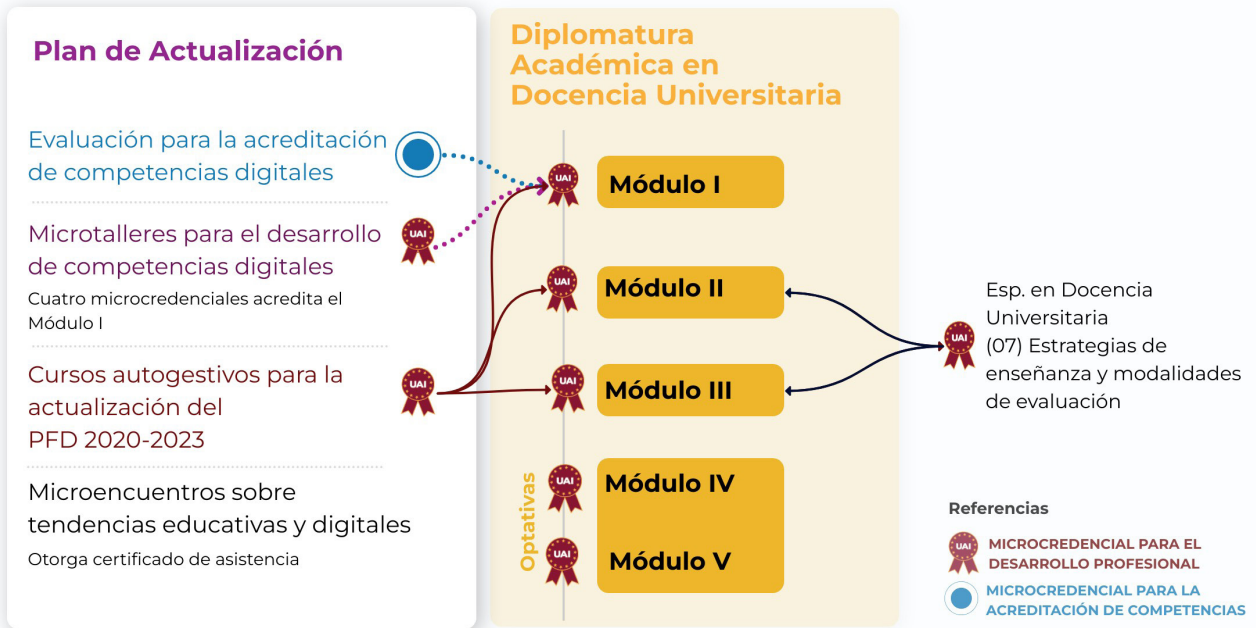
Plan de Actualización

Evaluación para la acreditación de competencias digitales

UAI

Microtalleres para el desarrollo de competencias digitales

Cuatro microcredenciales acredita el Módulo I

UAI

Cursos autogestivos para la actualización del PFD 2020-2023

Microencuentros sobre tendencias educativas y digitales

Otorga certificado de asistencia

Diplomatura Académica en Docencia Universitaria

UAI

Módulo I

UAI

Módulo II

UAI

Módulo III

Optativas

UAI

Módulo IV

UAI

Módulo V

UAI

Esp. en Docencia Universitaria
(07) Estrategias de enseñanza y modalidades de evaluación

Referencias

UAI

MICROCREDENCIAL PARA EL DESARROLLO PROFESIONAL

MICROCREDENCIAL PARA LA ACREDITACIÓN DE COMPETENCIAS